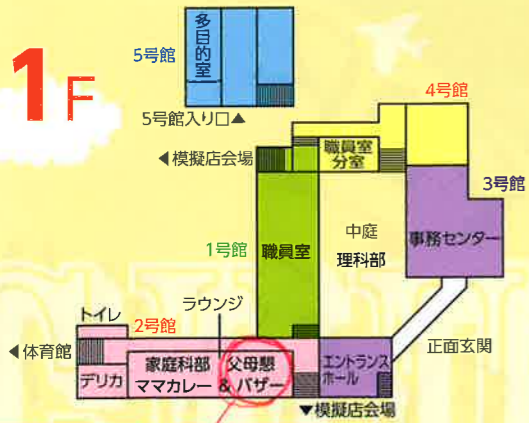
1F

5号館

多目的室

5号館入り口▲

4号館

◀模擬店会場

職員室分室

3号館

1号館

職員室

中庭

理科部

事務センター

ラウンジ

トイレ

2号館

正面玄関

◀体育館

家庭科部 ママカレー

父母懇 & バザー

エントランスホール

デリカ

▼模擬店会場